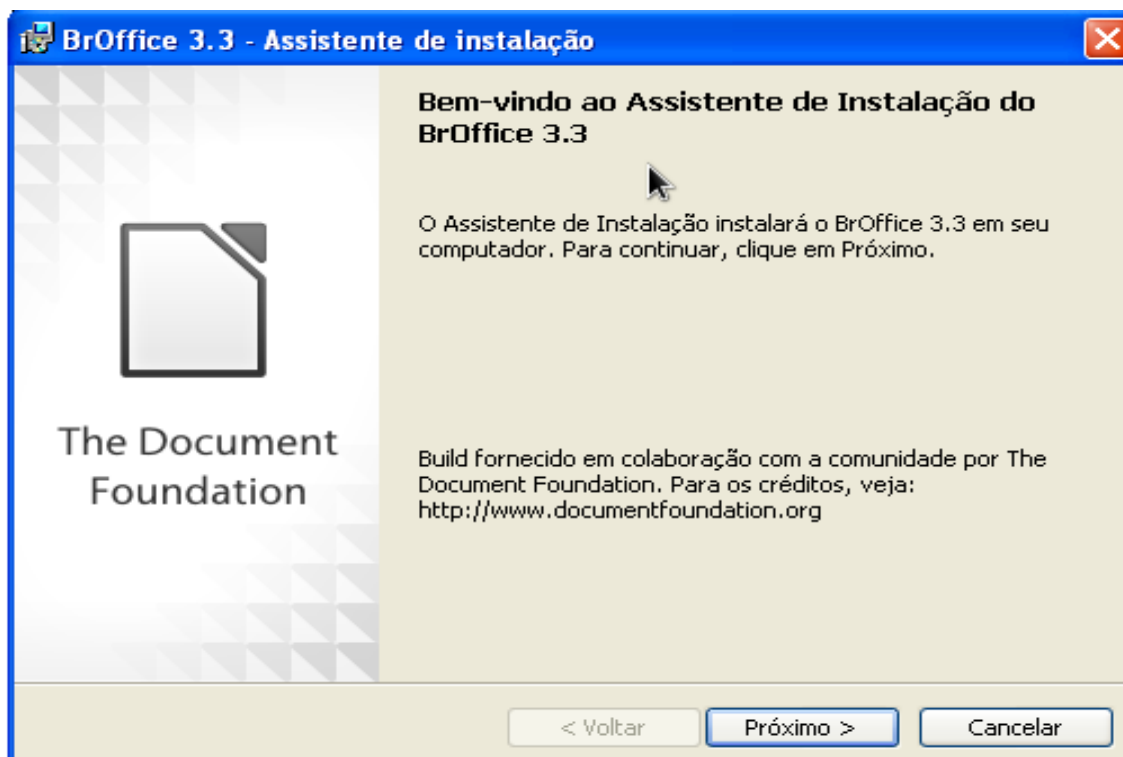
BrOffice 3.3 - Assistente de instalação

The Document Foundation

Bem-vindo ao Assistente de Instalação do BrOffice 3.3

O Assistente de Instalação instalará o BrOffice 3.3 em seu computador. Para continuar, clique em Próximo.

Build fornecido em colaboração com a comunidade por The Document Foundation. Para os créditos, veja: http://www.documentfoundation.org

< Voltar
Próximo >
Cancelar